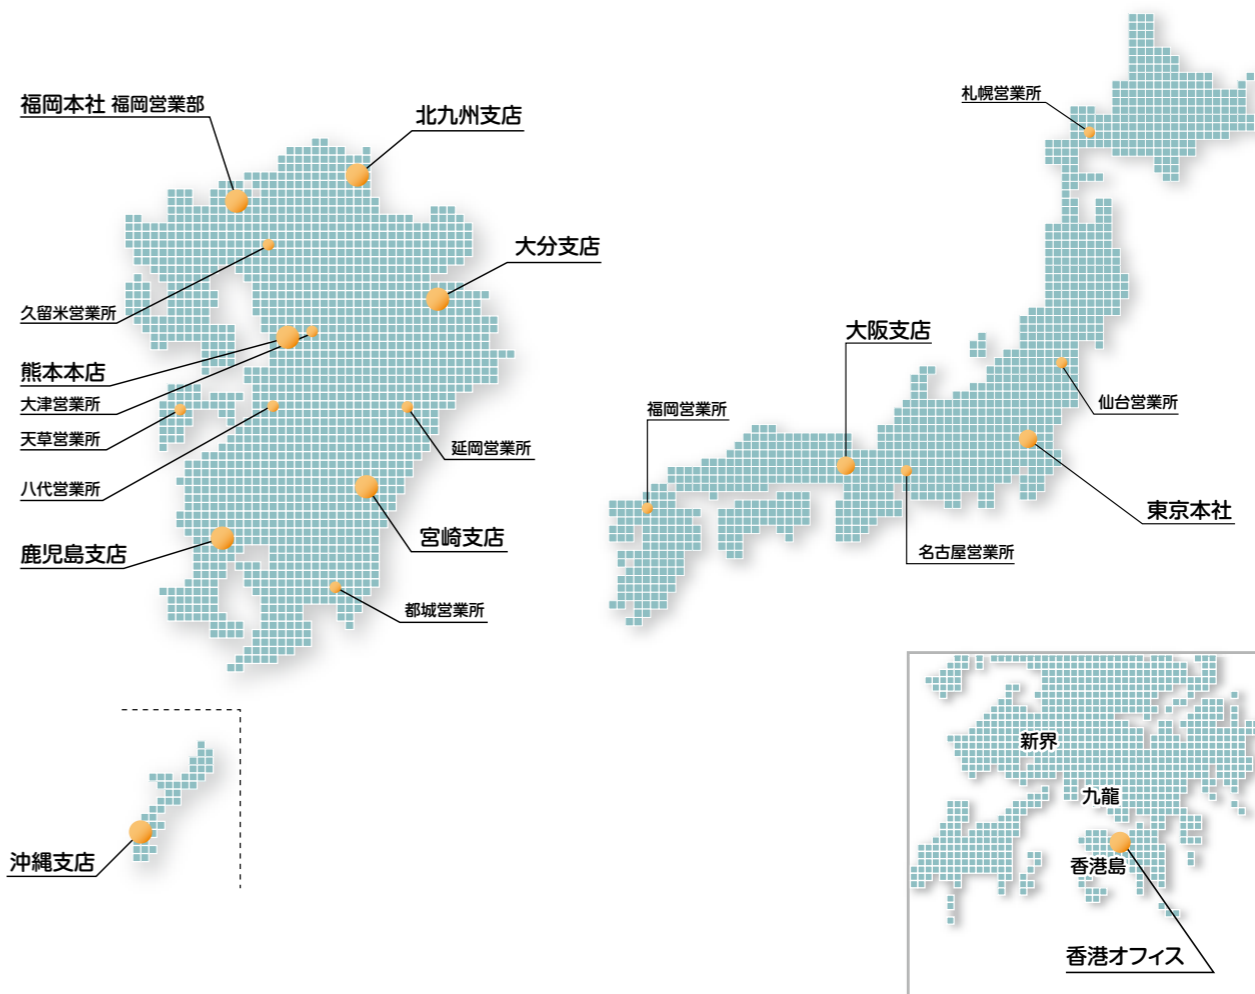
福岡本社 福岡営業部

北九州支店

大分支店

久留米営業所

熊本本店

大津営業所

天草営業所

延岡営業所

八代営業所

宮崎支店

鹿児島支店

都城営業所

沖縄支店

札幌営業所

大阪支店

福岡営業所

仙台営業所

東京本社

名古屋営業所

新界

九龍

香港島

香港オフィス